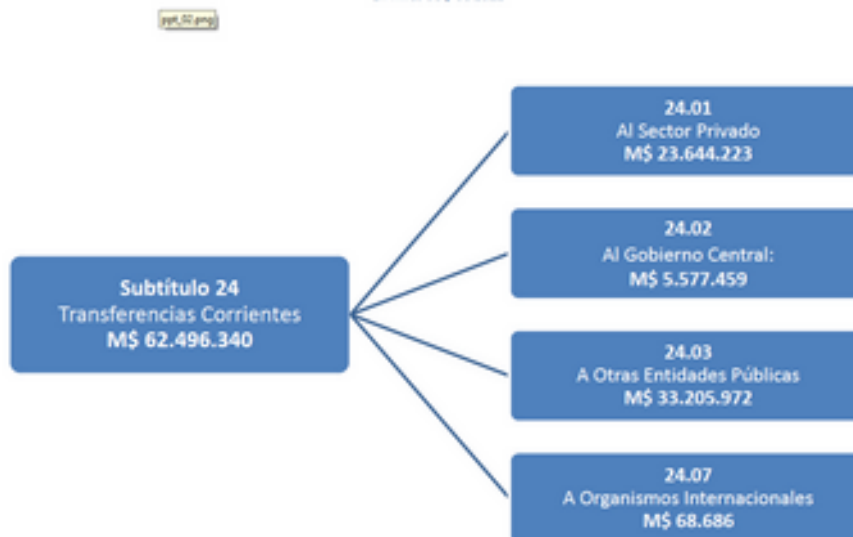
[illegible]

ppt_02.png

Subtítulo 24
Transferencias Corrientes
M$ 62.496.340

24.01
Al Sector Privado
M$ 23.644.223

24.02
Al Gobierno Central:
M$ 5.577.459

24.03
A Otras Entidades Públicas
M$ 33.205.972

24.07
A Organismos Internacionales
M$ 68.686